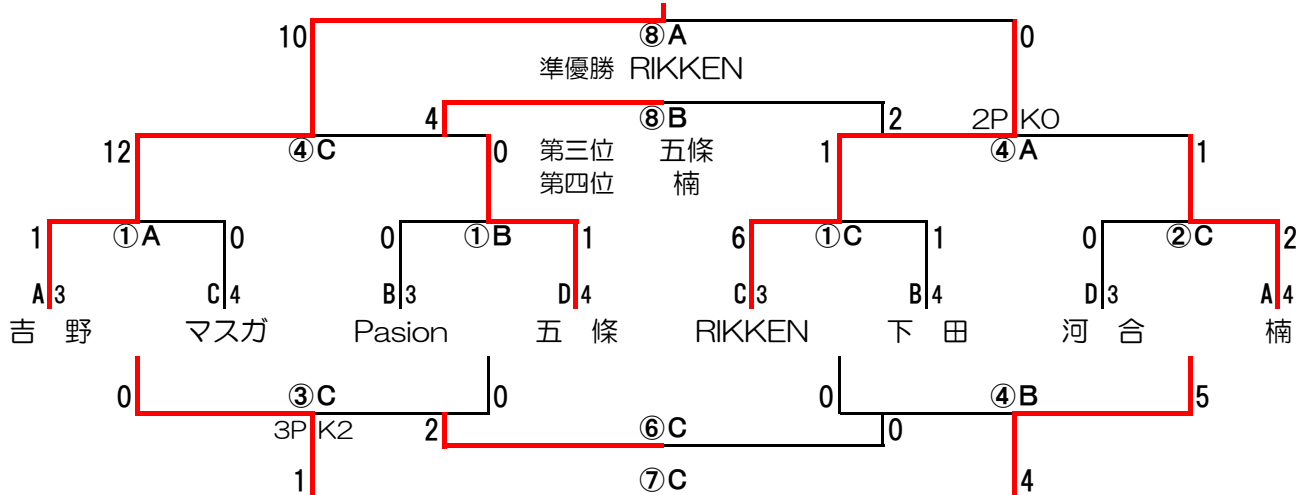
10 ⑧A 0
準優勝 RIKKEN
4 ⑧B 2 2P K0
12 ④C 0 第三位 五條 1 ④A 1
第四位 楠
1 ①A 0 0 ①B 1 6 ①C 1 0 ②C 2
A3 C4 B3 D4 C3 B4 D3 A4
吉 野 マスガ Pasion 五 條 RIKKEN 下 田 河 合 楠
0 ③C 0 0 ④B 5
3P K2 2 ⑥C 0
1 ⑦C 4